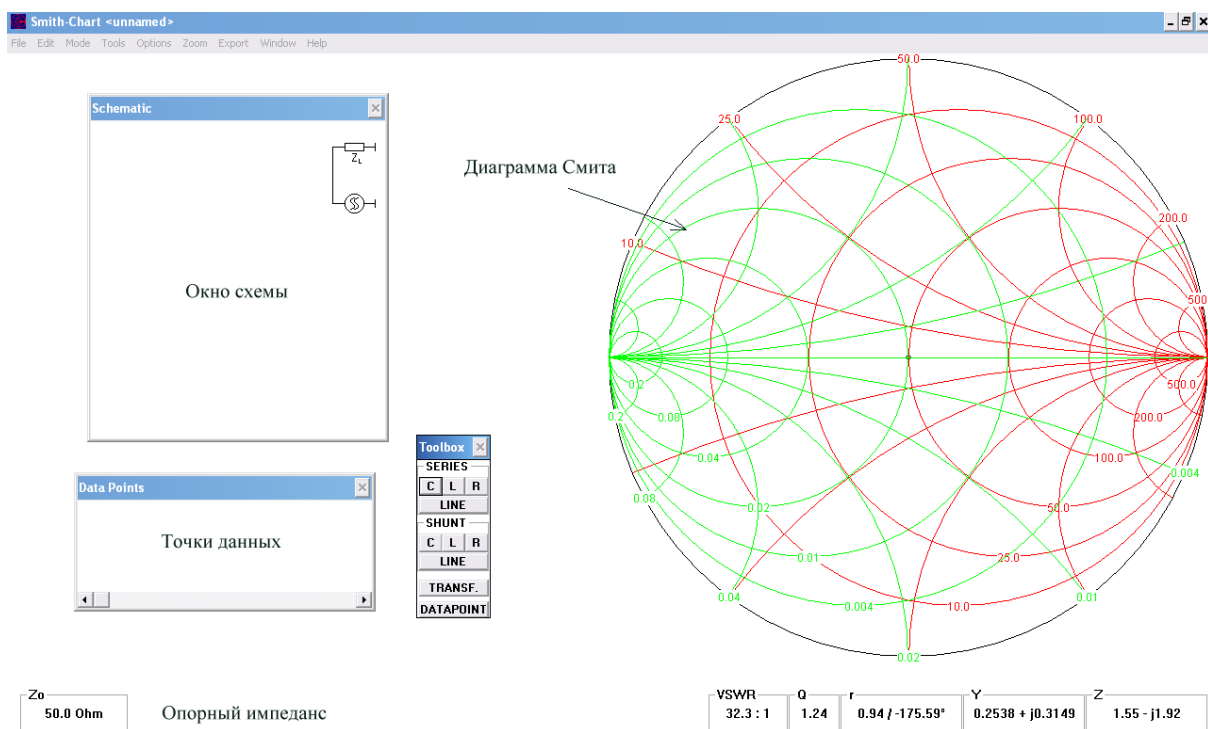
Smith-Chart <unnamed>

File Edit Mode Tools Options Zoom Export Window Help

Schematic

$Z_L$

Окно схемы

Data Points

Точки данных

Toolbox
SERIES
C L R
LINE
SHUNT
C L R
LINE
TRANSF.
DATAPOINT

Диаграмма Смита

50.0
25.0
100.0
200.0
10.0
500
0.2
0.2
0.08
0.04
500.0
200.0
100.0
0.004
0.08
0.02
50.0
0.01
25.0
0.04
0.004
10.0
0.01
0.02

Zo
50.0 Ohm

Опорный импеданс

VSWR
32.3 : 1

Q
1.24

r
0.94 / -175.59°

Y
0.2538 + j0.3149

Z
1.55 - j1.92